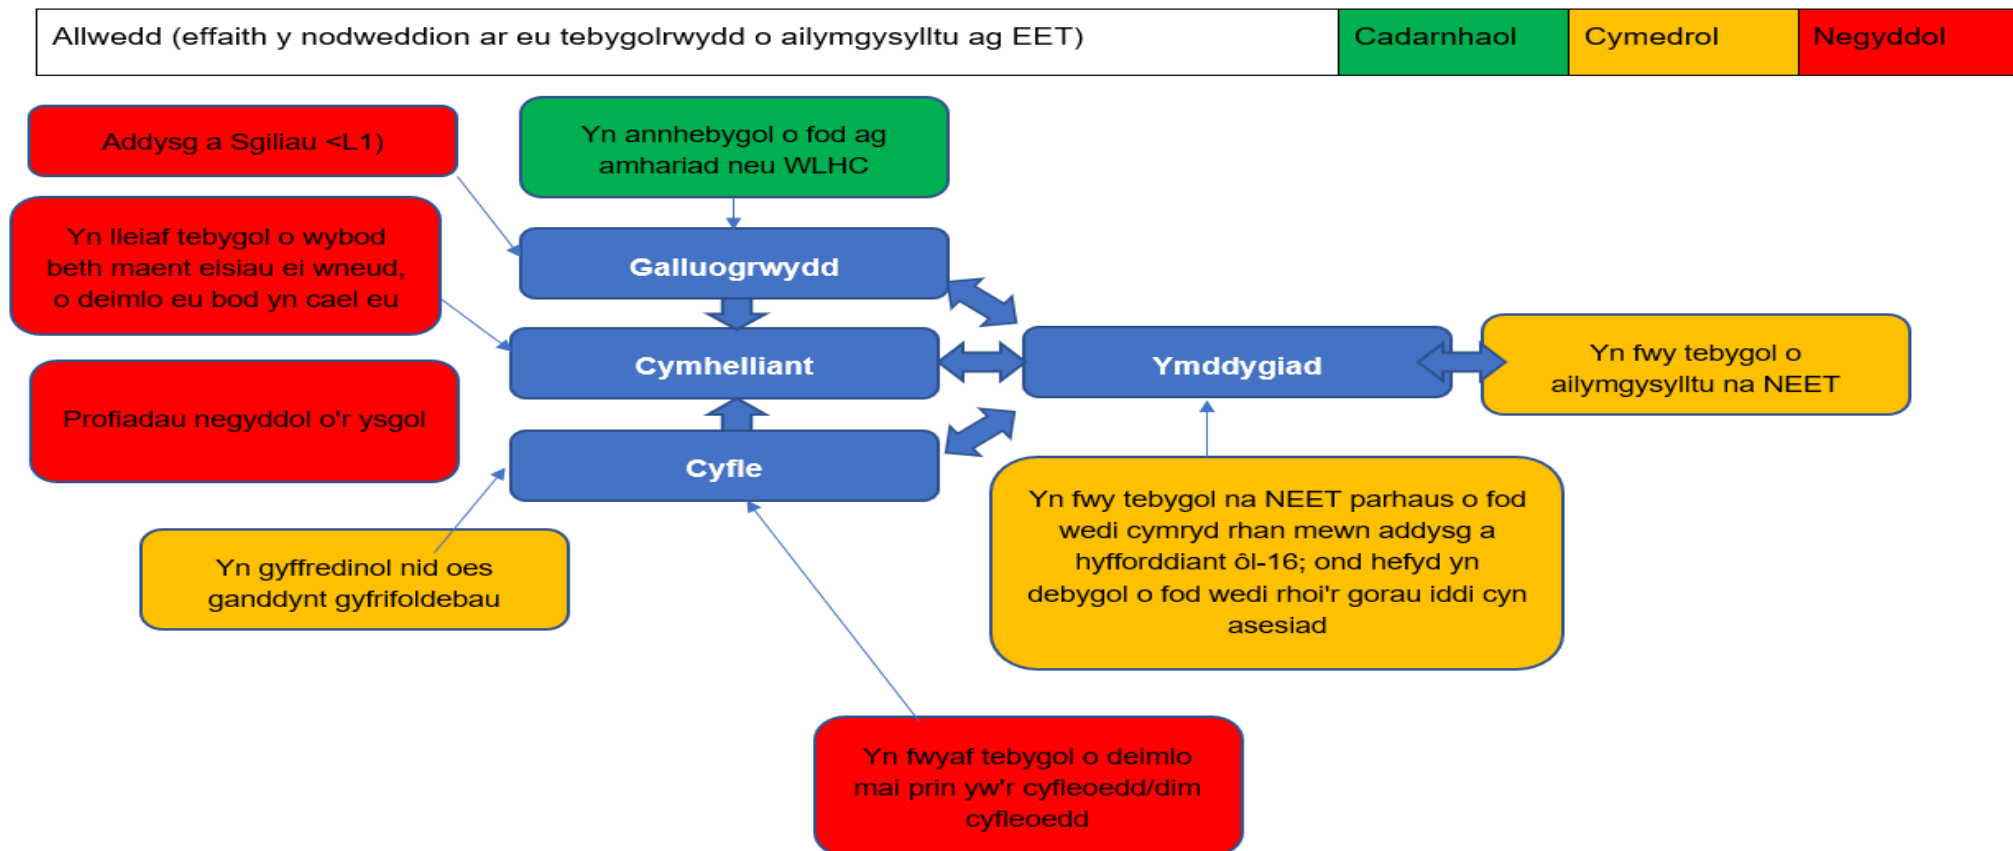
| Allwedd (effaith y nodweddion ar eu tebygolrwydd o ailymgysylltu ag EET) | Cadarnhaol | Cymedrol | Negyddol |
|---|---|---|---|

Addysg a Sgiliau <L1)

Yn annhebygol o fod ag amhariad neu WLHC

Yn lleiaf tebygol o wybod beth maent eisiau ei wneud, o deimlo eu bod yn cael eu

Galluogrwydd

Cymhelliant

Ymddygiad

Yn fwy tebygol o ailymgysylltu na NEET

Profiadau negyddol o'r ysgol

Cyfle

Yn gyffredinol nid oes ganddynt gyfrifoldebau

Yn fwy tebygol na NEET parhaus o fod wedi cymryd rhan mewn addysg a hyfforddiant ôl-16; ond hefyd yn debygol o fod wedi rhoi'r gorau iddi cyn asesiad

Yn fwyaf tebygol o deimlo mai prin yw'r cyfleoedd/dim cyfleoedd